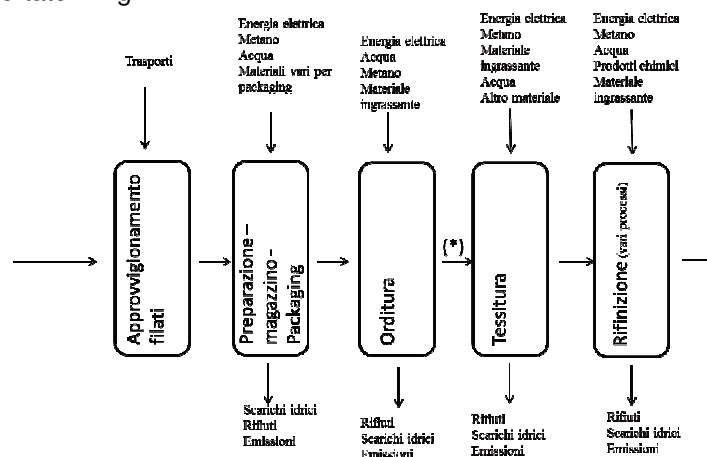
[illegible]

Trasporti

Energia elettrica
Metano
Acqua
Materiali vari per packaging

Energia elettrica
Acqua
Metano
Materiale ingrassante

Energia elettrica
Metano
Materiale ingrassante
Acqua
Altro materiale

Energia elettrica
Metano
Acqua
Prodotti chimici
Materiale ingrassante

Approvvigionamento filati

Preparazione – magazzino – Packaging

Orditura

(*)

Tessitura

Rifinizione (vari processi)

Scarichi idrici
Rifiuti
Emissioni

Rifiuti
Scarichi idrici
Emissioni

Rifiuti
Scarichi idrici
Emissioni

Rifiuti
Scarichi idrici
Emissioni